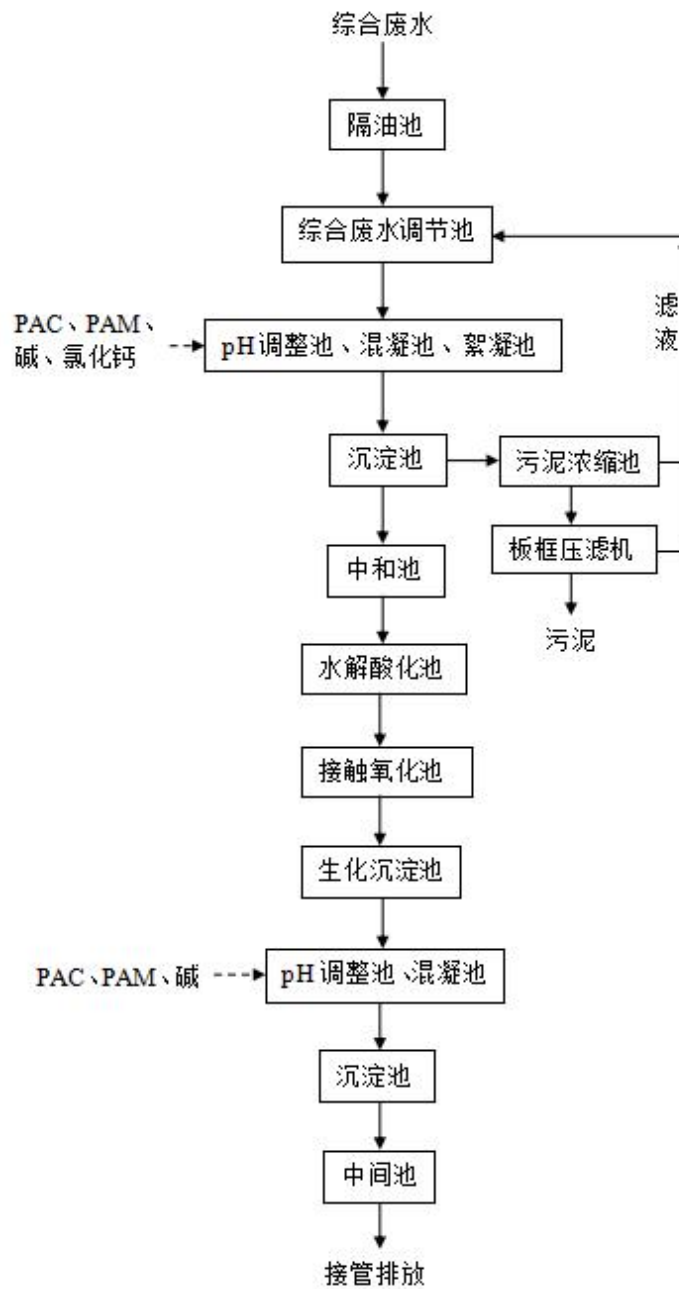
综合废水

隔油池

综合废水调节池

滤

液

PAC、PAM、碱、氯化钙

pH调整池、混凝池、絮凝池

沉淀池

污泥浓缩池

板框压滤机

污泥

中和池

水解酸化池

接触氧化池

生化沉淀池

PAC、PAM、碱

pH调整池、混凝池

沉淀池

中间池

接管排放